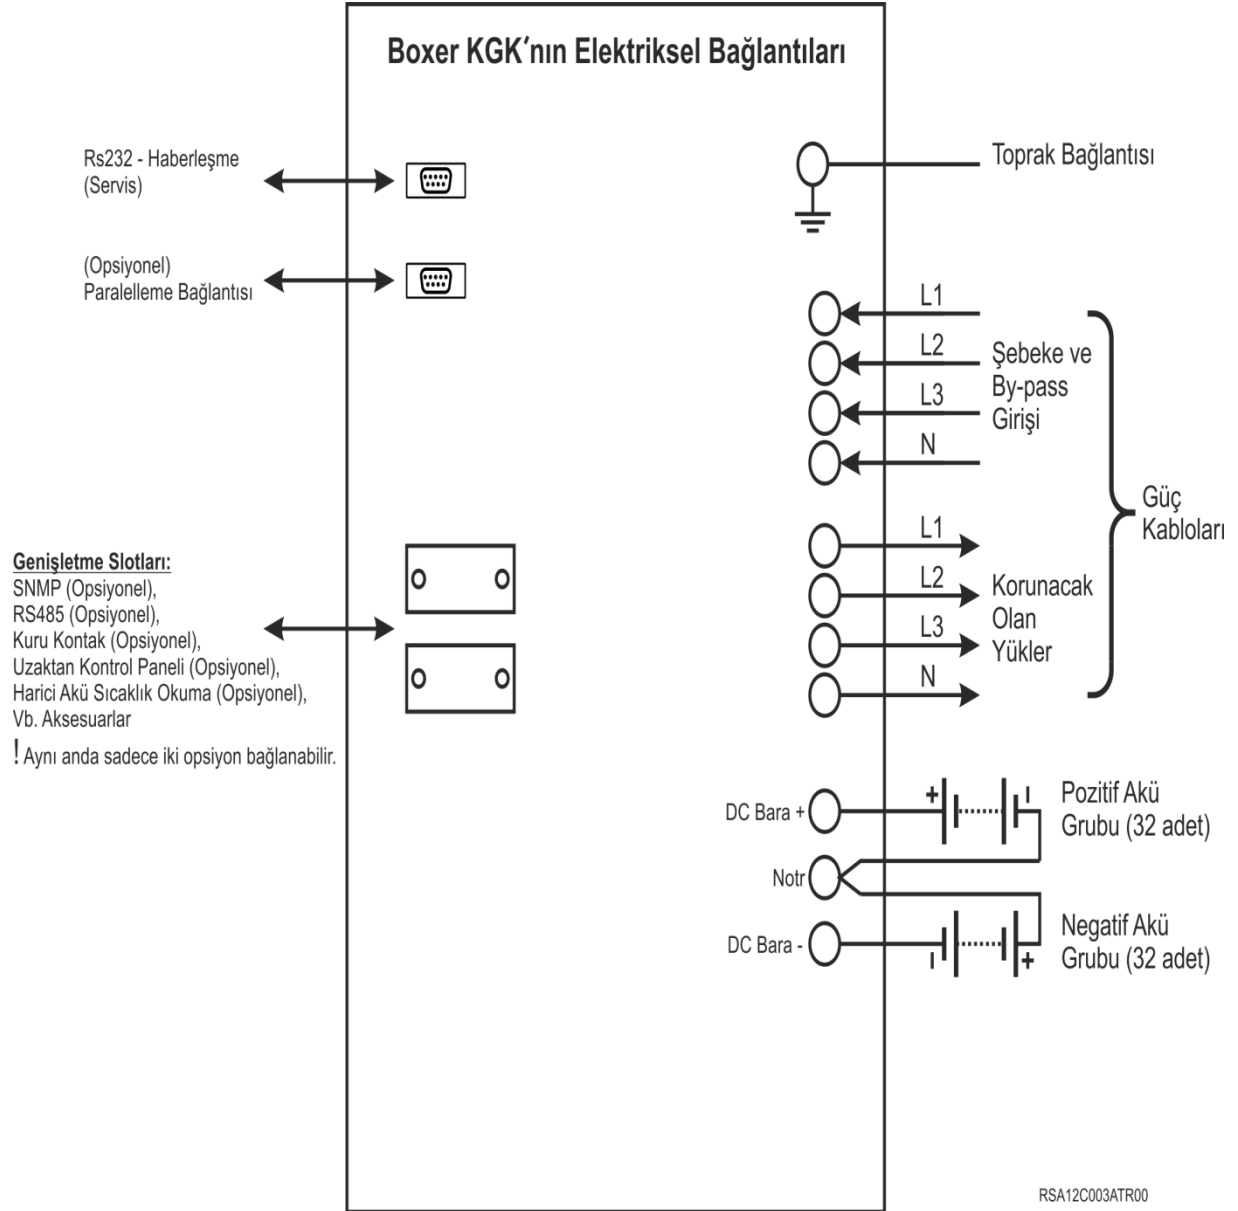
Boxer KGK'nın Elektriksel Bağlantıları

Rs232 - Haberleşme
(Servis)

(Opsiyonel)
Paralelleme Bağlantısı

Toprak Bağlantısı

L1
L2
L3
N

Şebeke ve
By-pass
Girişi

Güç
Kabloları

L1
L2
L3
N

Korunacak
Olan
Yükler

Genişletme Slotları:
SNMP (Opsiyonel),
RS485 (Opsiyonel),
Kuru Kontak (Opsiyonel),
Uzaktan Kontrol Paneli (Opsiyonel),
Harici Akü Sıcaklık Okuma (Opsiyonel),
Vb. Aksesuarlar
! Aynı anda sadece iki opsiyon bağlanabilir.

DC Bara +
+
-
Pozitif Akü
Grubu (32 adet)

Notr

DC Bara -
-
+
Negatif Akü
Grubu (32 adet)

RSA12C003ATR00